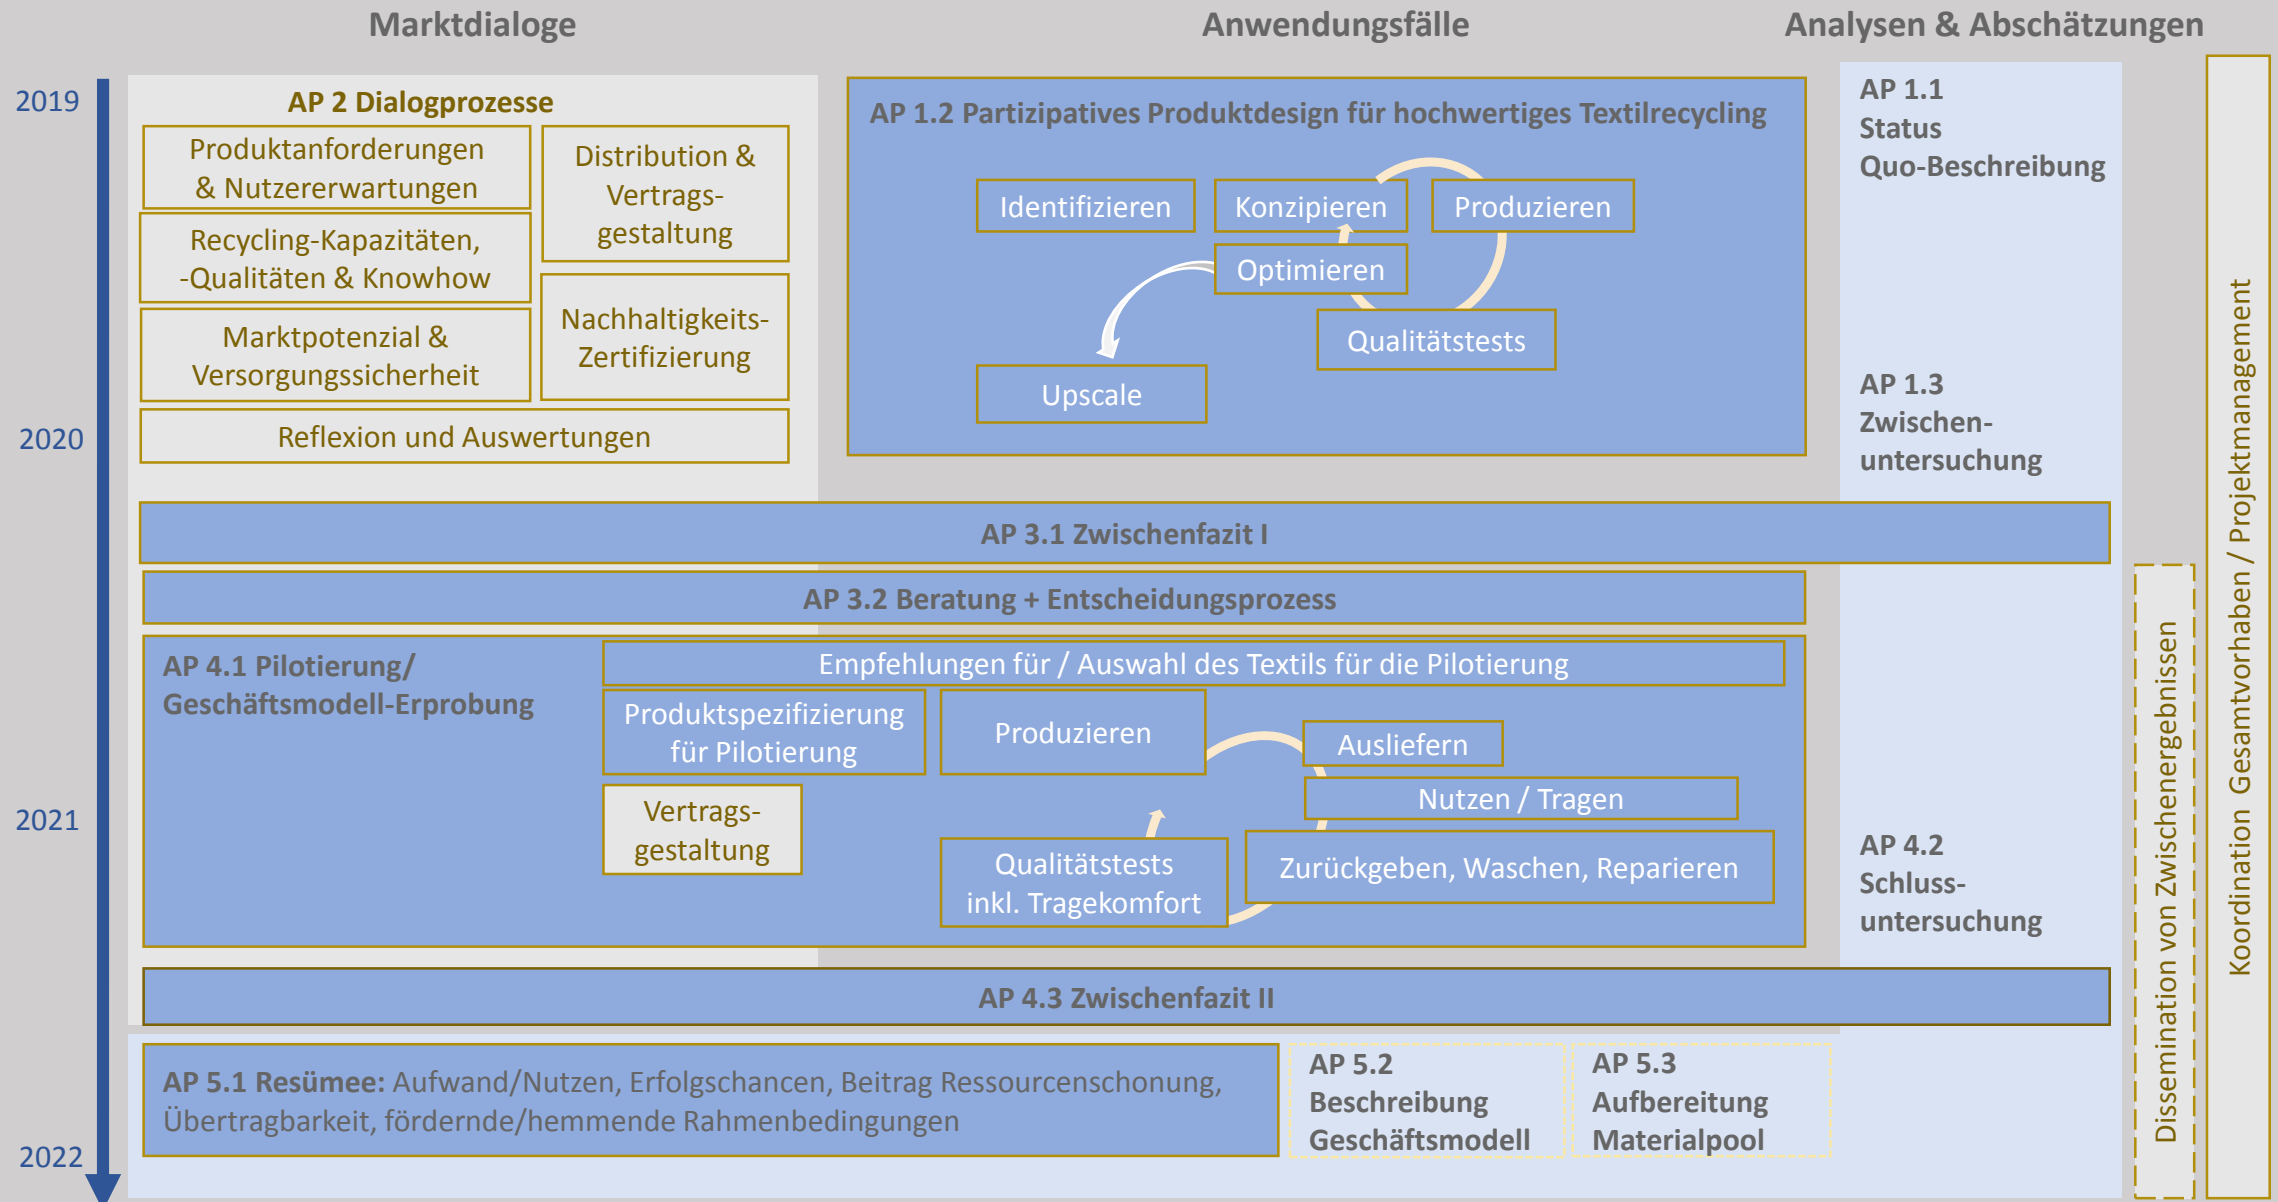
Marktdialoge

Anwendungsfälle

Analysen & Abschätzungen

2019

AP 2 Dialogprozesse

Produktanforderungen & Nutzererwartungen

Distribution & Vertragsgestaltung

Recycling-Kapazitäten, -Qualitäten & Knowhow

Nachhaltigkeits-Zertifizierung

Marktpotenzial & Versorgungssicherheit

Reflexion und Auswertungen

2020

AP 1.2 Partizipatives Produktdesign für hochwertiges Textilrecycling

Identifizieren

Konzipieren

Produzieren

Optimieren

Qualitätstests

Upscale

AP 1.1 Status Quo-Beschreibung

AP 1.3 Zwischenuntersuchung

AP 3.1 Zwischenfazit I

AP 3.2 Beratung + Entscheidungsprozess

AP 4.1 Pilotierung/ Geschäftsmodell-Erprobung

Empfehlungen für / Auswahl des Textils für die Pilotierung

Produktspezifizierung für Pilotierung

Produzieren

Ausliefern

Nutzen / Tragen

Vertragsgestaltung

Qualitätstests inkl. Tragekomfort

Zurückgeben, Waschen, Reparieren

2021

AP 4.2 Schlussuntersuchung

AP 4.3 Zwischenfazit II

AP 5.1 Resümee: Aufwand/Nutzen, Erfolgschancen, Beitrag Ressourcenschonung, Übertragbarkeit, fördernde/hemmende Rahmenbedingungen

AP 5.2 Beschreibung Geschäftsmodell

AP 5.3 Aufbereitung Materialpool

2022

Dissemination von Zwischenergebnissen

Koordination Gesamtvorhaben / Projektmanagement